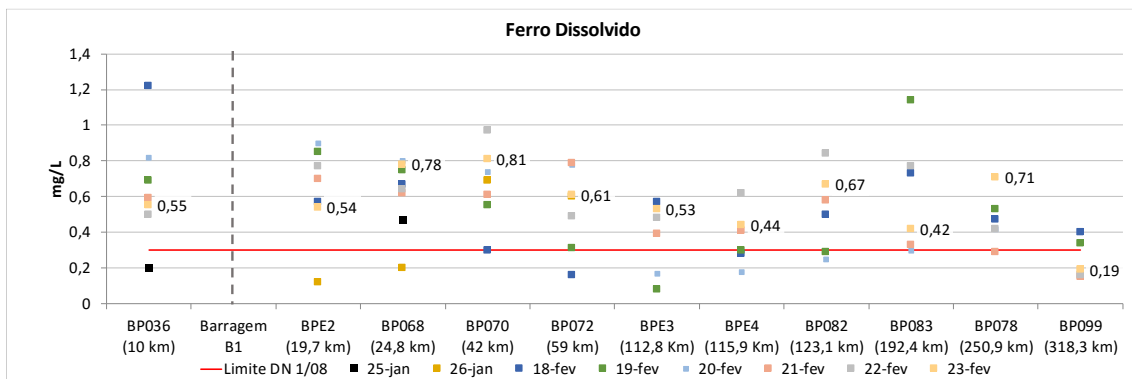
Ferro Dissolvido

mg/L

1,4
1,2
1
0,8
0,6
0,4
0,2
0

0,55
0,54
0,78
0,81
0,61
0,53
0,44
0,67
0,42
0,71
0,19

BP036 (10 km)
Barragem B1
BPE2 (19,7 km)
BP068 (24,8 km)
BP070 (42 km)
BP072 (59 km)
BPE3 (112,8 Km)
BPE4 (115,9 Km)
BP082 (123,1 km)
BP083 (192,4 km)
BP078 (250,9 km)
BP099 (318,3 km)

Limite DN 1/08
25-jan
26-jan
18-fev
19-fev
20-fev
21-fev
22-fev
23-fev